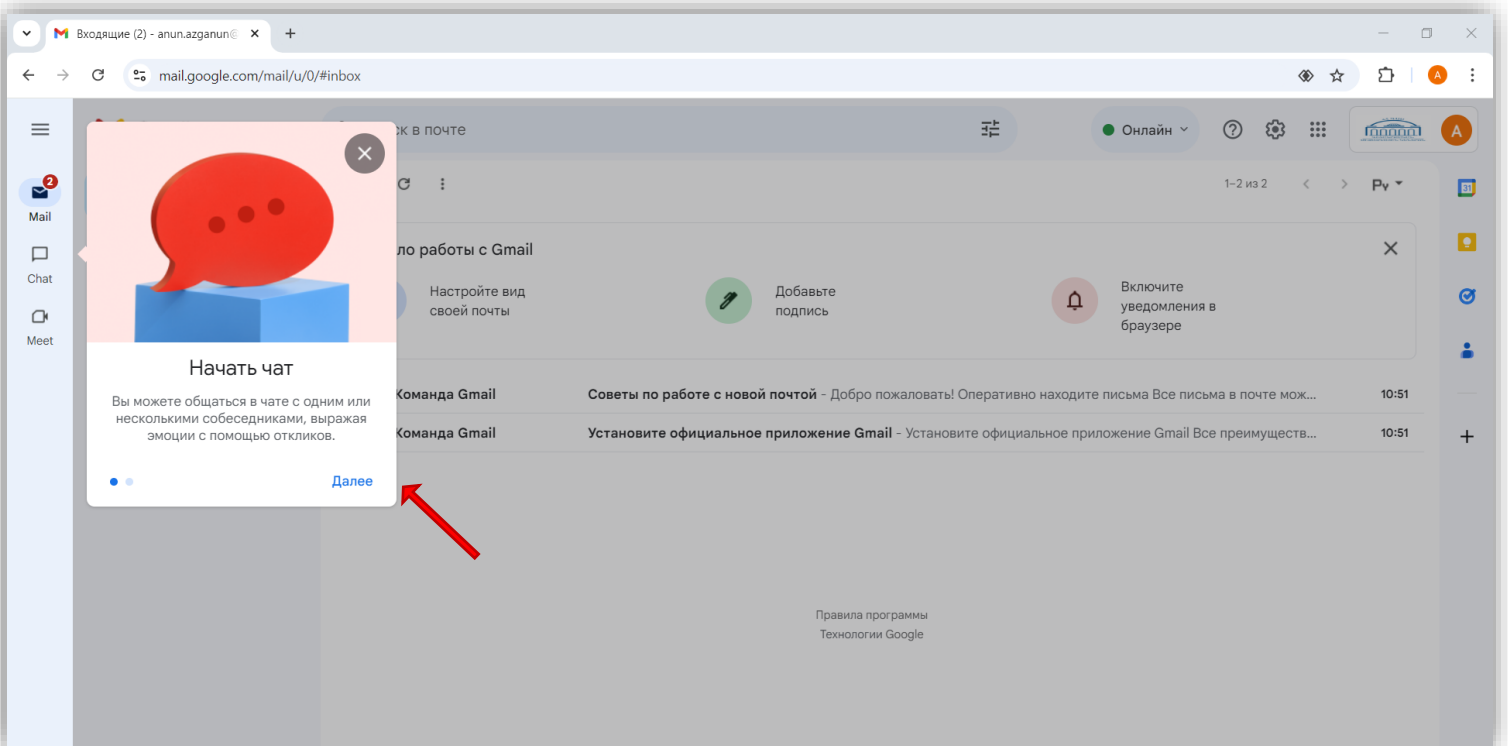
Входящие (2) - anun.azganun@

mail.google.com/mail/u/0/#inbox

A

2
Mail

Chat

Meet

к в почте

Онлайн

A

1–2 из 2

Ру

ло работы с Gmail

Настройте вид своей почты

Добавьте подпись

Включите уведомления в браузере

Команда Gmail
Советы по работе с новой почтой - Добро пожаловать! Оперативно находите письма Все письма в почте мож...
10:51

Команда Gmail
Установите официальное приложение Gmail - Установите официальное приложение Gmail Все преимуществ...
10:51

Начать чат

Вы можете общаться в чате с одним или несколькими собеседниками, выражая эмоции с помощью откликов.

Далее

Правила программы
Технологии Google

31

+